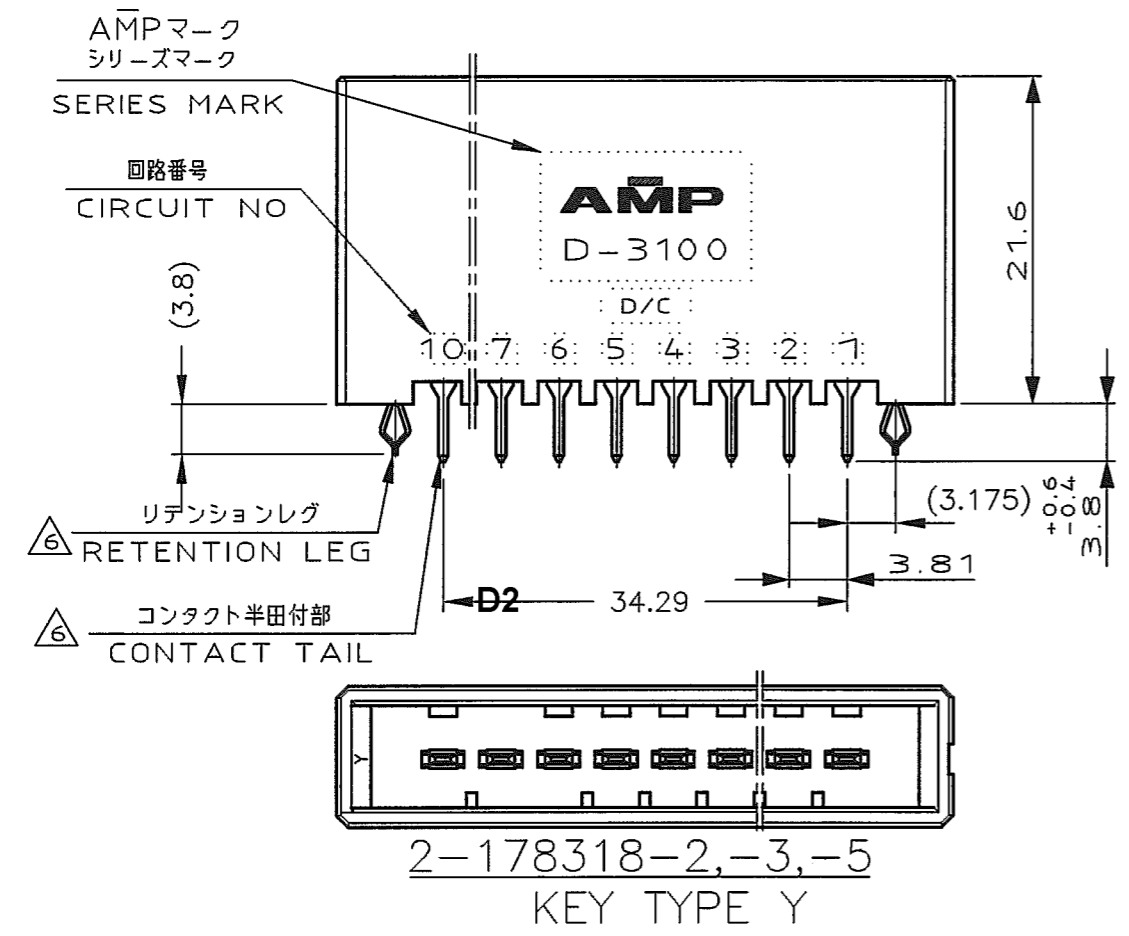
$\overline{\text{AMP}}$マーク
シリーズマーク
SERIES MARK

回路番号
CIRCUIT NO

AMP
D-3100
D/C

10 7 6 5 4 3 2 1

(3.8)

21.6

リテンションレグ
6 RETENTION LEG

コンタクト半田付部
6 CONTACT TAIL

(3.175)

$3.8^{+0.6}_{-0.4}$

3.81

D2 34.29

Y

2-178318-2,-3,-5
KEY TYPE Y